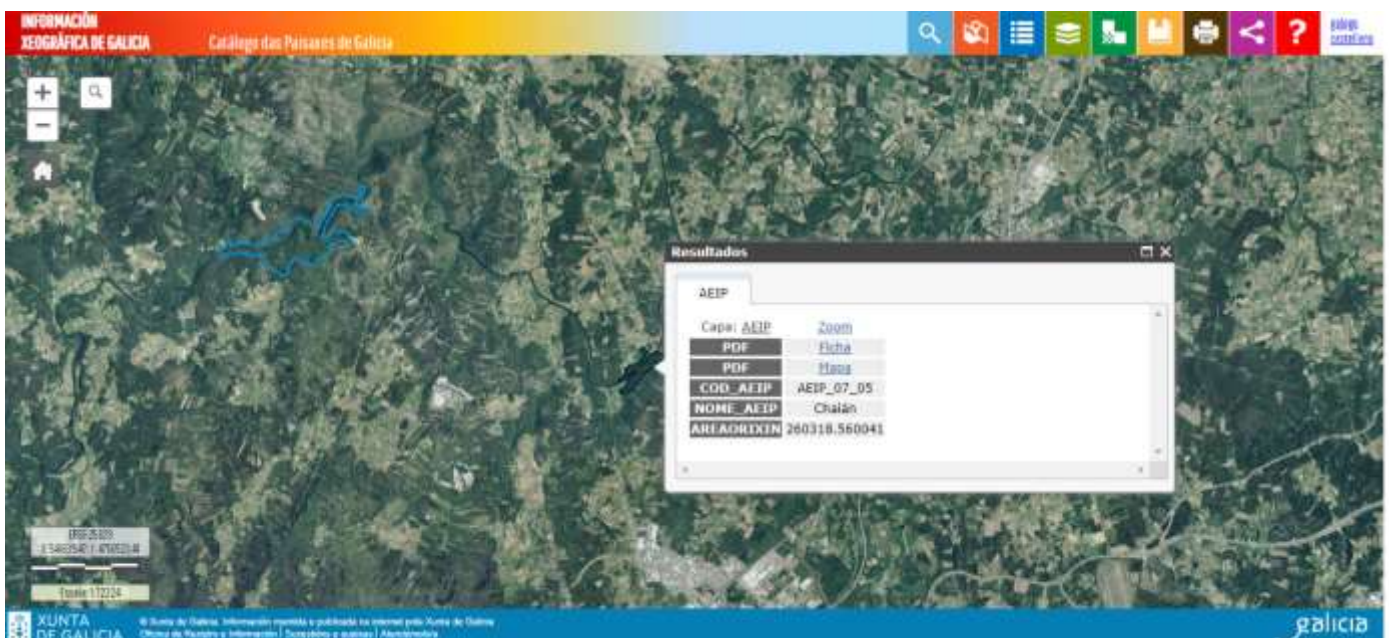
INFORMACIÓN XEOGRÁFICA DE GALICIA

Catálogo das Paisaxes de Galicia

galego
castellano

Resultados

AEIP

Capa: AEIP Zoom

| PDF | Ficha |
|---|---|
| PDF | Mapa |
| COD_AEIP | AEIP_07_05 |
| NOME_AEIP | Chalán |
| AREAORIXIN | 260318.560041 |

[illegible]

Escala 1:72224

XUNTA DE GALICIA

© Xunta de Galicia. Información mantida e publicada na internet pola Xunta de Galicia

Oficina de Rexistro e Información | Suxestións e queixas | Accesibilidade

galicia